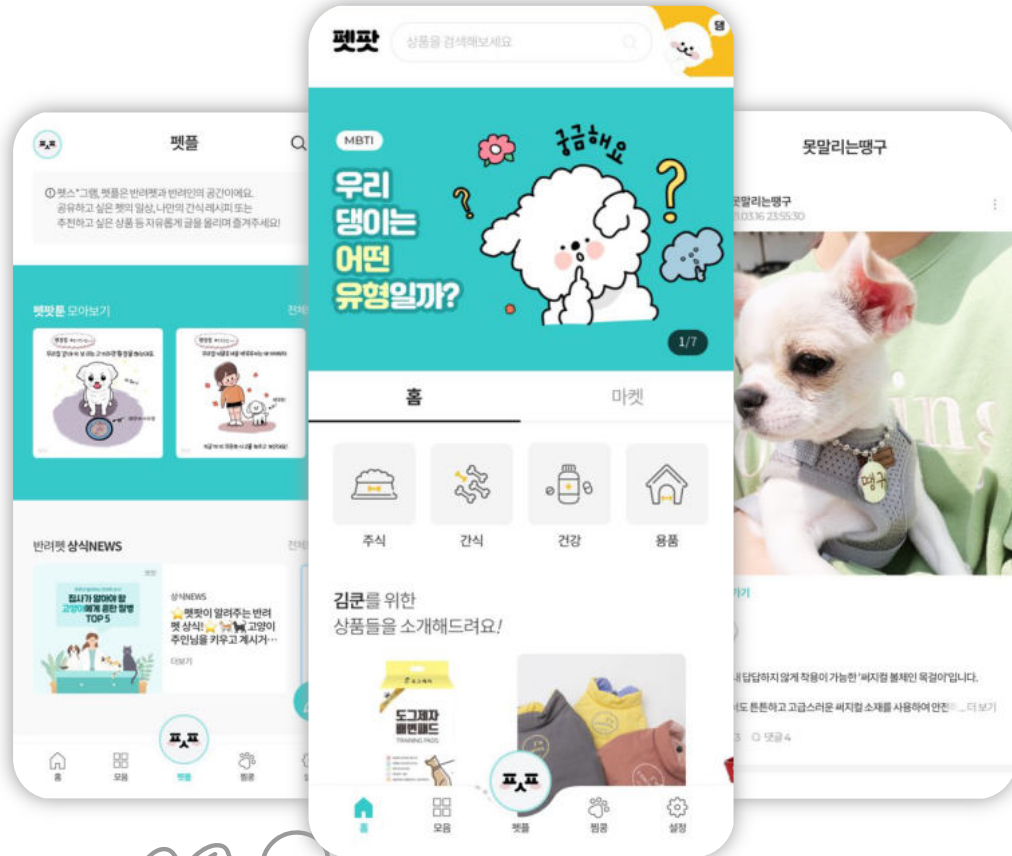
펫플

ⓘ 펫스타그램, 펫플은 반려펫과 반려인의 공간이에요. 공유하고 싶은 펫의 일상, 나만의 간식 레시피 또는 추천하고 싶은 상품 등 자유롭게 글을 올리며 즐겨주세요!

펫팟툰 모아보기

전체

반려펫 상식NEWS

전체

집사가 알아야 할 고양이에게 흔한 질병 TOP 5

상식NEWS

펫팟이 알려주는 반려펫 상식! 고양이 주인님을 키우고 계시거…

더보기

홈 모음 펫플 뭥콩

펫팟

상품을 검색해보세요

MBTI

우리 댕이는 어떤 유형일까?

궁금해요

1/7

홈

마켓

주식

간식

건강

용품

김쿤를 위한 상품들을 소개해드려요!

도그패자 배변패드

홈 모음 펫플 뭥콩 설정

못말리는땡구

못말리는땡구

3.03.16 23:55:30

땡구

가기

답답하지 않게 착용이 가능한 '써지컬 볼체인 목걸이'입니다.

도 튼튼하고 고급스러운 써지컬 소재를 사용하여 안전 ... 더보기

3 댓글 4